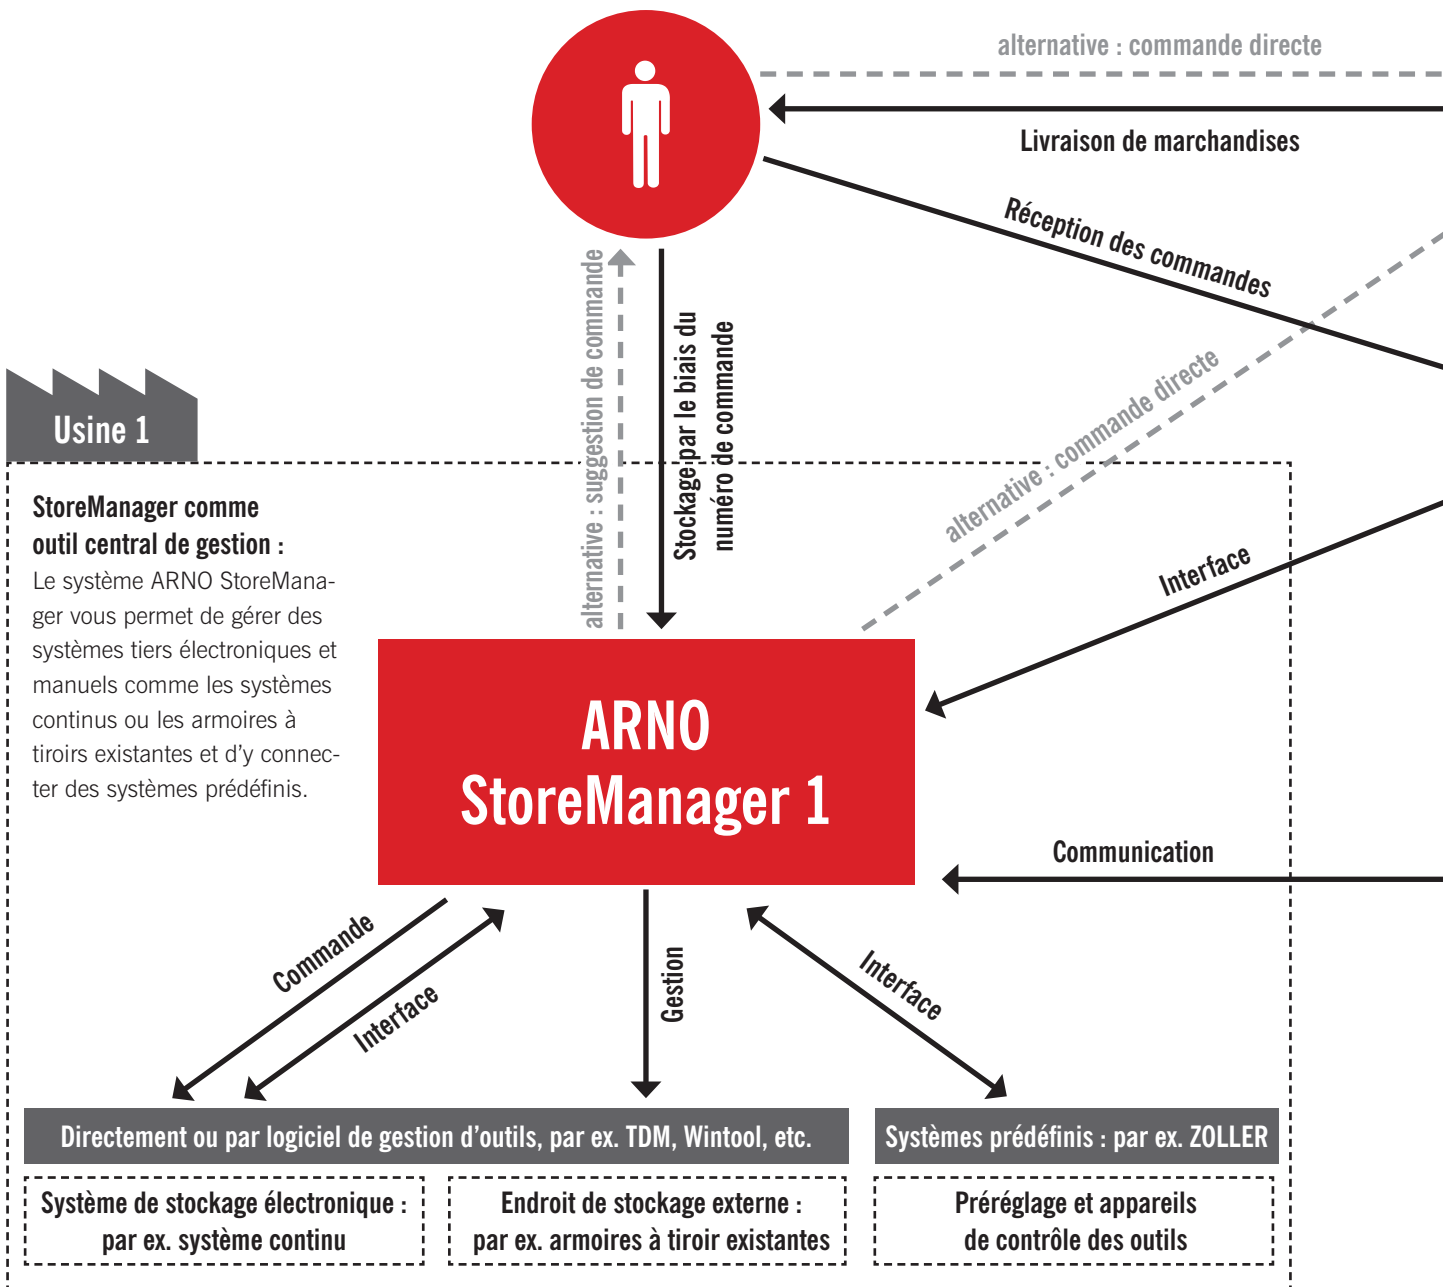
alternative : commande directe

Livraison de marchandises

Réception des commandes

alternative : suggestion de commande

Stockage par le biais du numéro de commande

alternative : commande directe

Usine 1

StoreManager comme outil central de gestion :
Le système ARNO StoreManager vous permet de gérer des systèmes tiers électroniques et manuels comme les systèmes continus ou les armoires à tiroirs existantes et d'y connecter des systèmes prédéfinis.

Interface

ARNO
StoreManager 1

Communication

Commande

Interface

Gestion

Interface

Directement ou par logiciel de gestion d'outils, par ex. TDM, Wintool, etc.

Systèmes prédéfinis : par ex. ZOLLER

Système de stockage électronique : par ex. système continu

Endroit de stockage externe : par ex. armoires à tiroir existantes

Préréglage et appareils de contrôle des outils